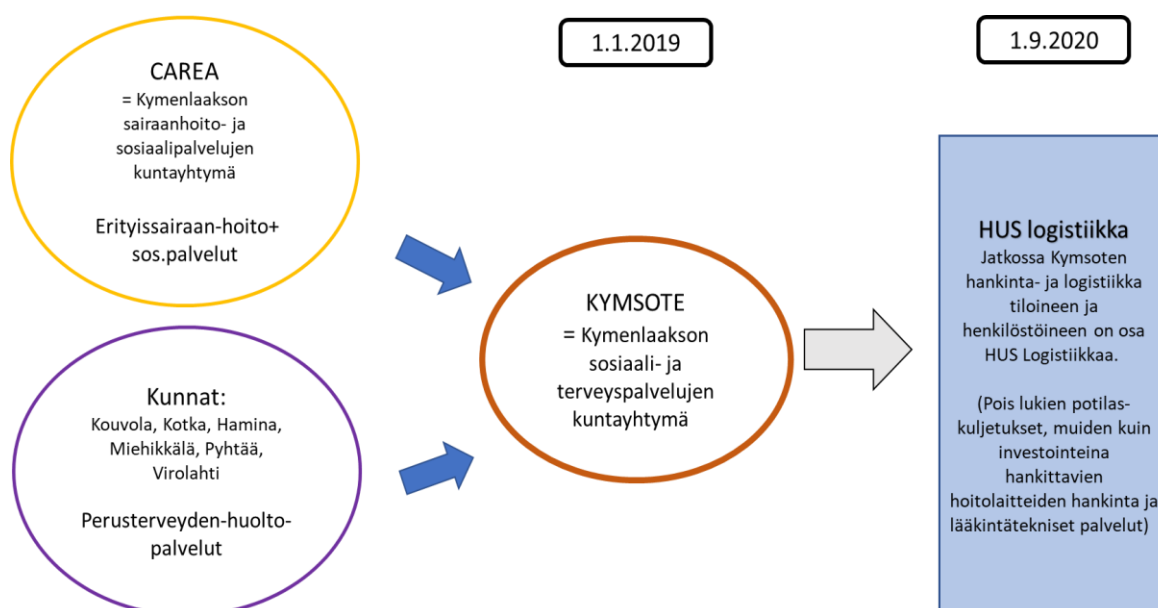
CAREA
= Kymenlaakson sairaanhoito- ja sosiaalipalvelujen kuntayhtymä

Erityissairaan-hoito+ sos.palvelut

1.1.2019

1.9.2020

KYMSOTE
= Kymenlaakson sosiaali- ja terveyspalvelujen kuntayhtymä

HUS logistiikka
Jatkossa Kymsoten hankinta- ja logistiikka tiloineen ja henkilöstöineen on osa HUS Logistiikkaa.

(Pois lukien potilas-kuljetukset, muiden kuin investointeina hankittavien hoitolaitteiden hankinta ja lääkintätekniset palvelut)

Kunnat:
Kouvola, Kotka, Hamina, Miehikkälä, Pyhtää, Virolahti

Perusterveyden-huolto-palvelut